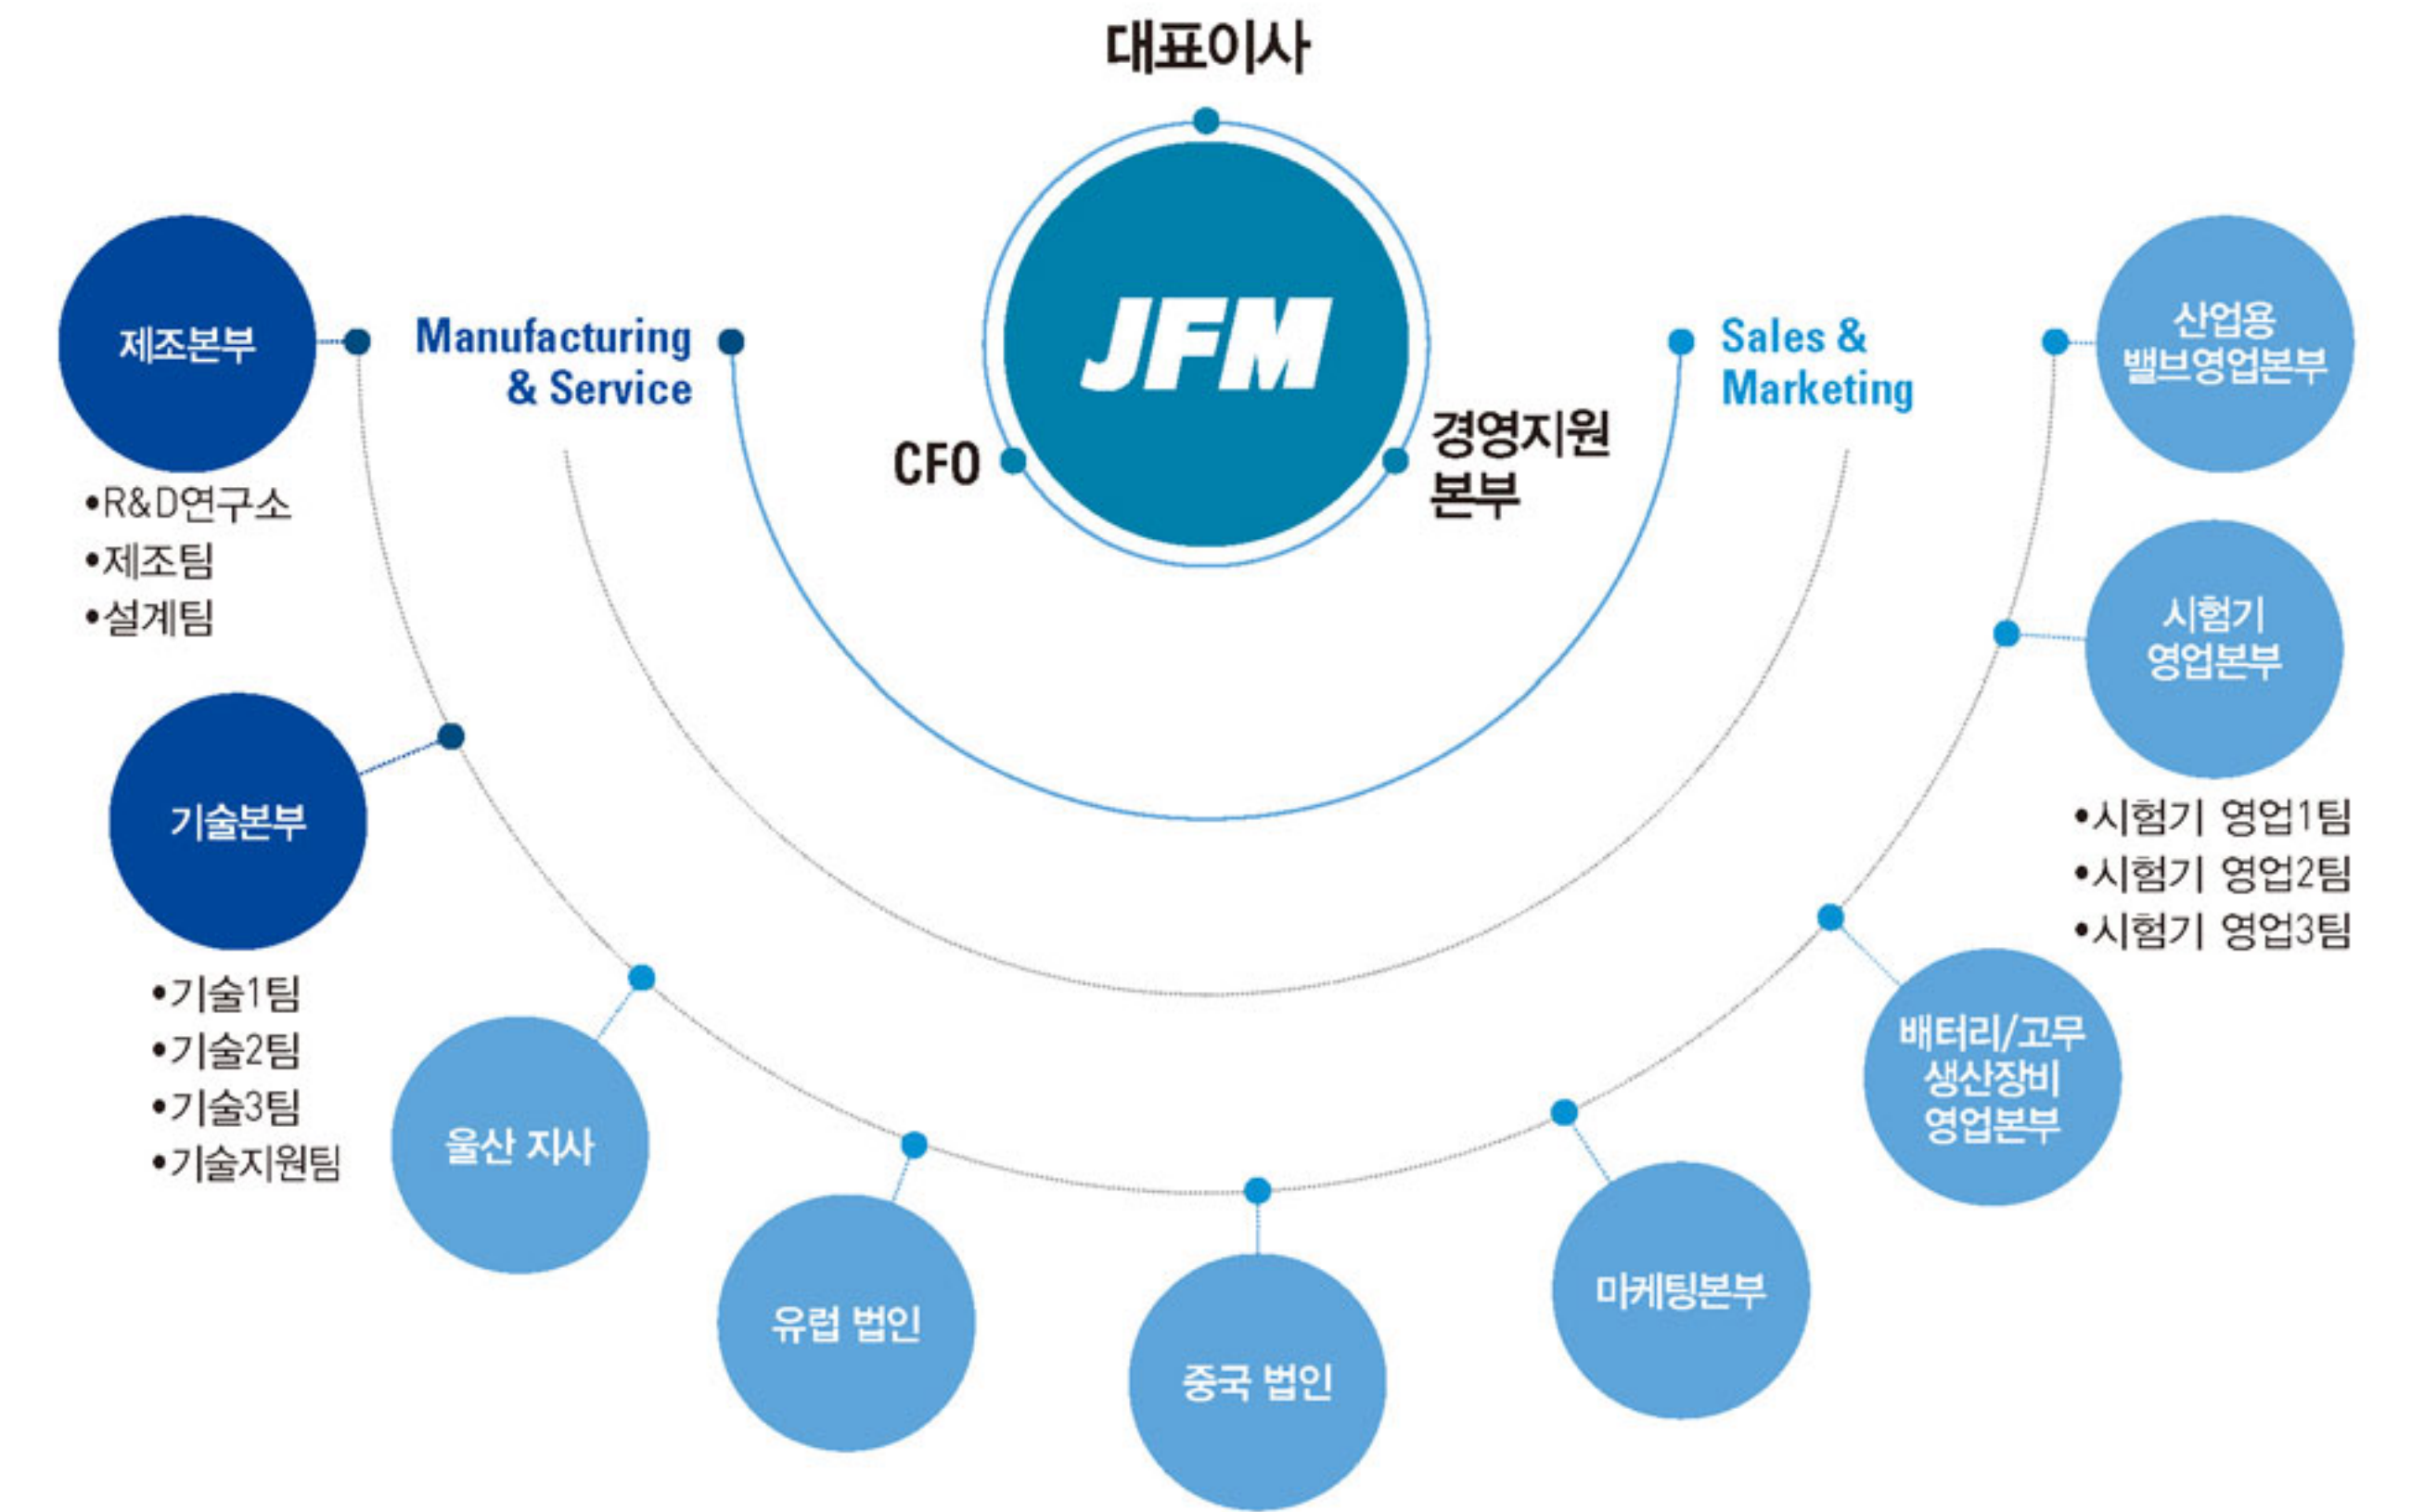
대표이사

JFM

CFO

경영지원 본부

Manufacturing & Service

Sales & Marketing

제조본부

•R&D연구소
•제조팀
•설계팀

기술본부

•기술1팀
•기술2팀
•기술3팀
•기술지원팀

울산 지사

유럽 법인

중국 법인

마케팅본부

배터리/고무 생산장비 영업본부

시험기 영업본부

•시험기 영업1팀
•시험기 영업2팀
•시험기 영업3팀

산업용 밸브영업본부